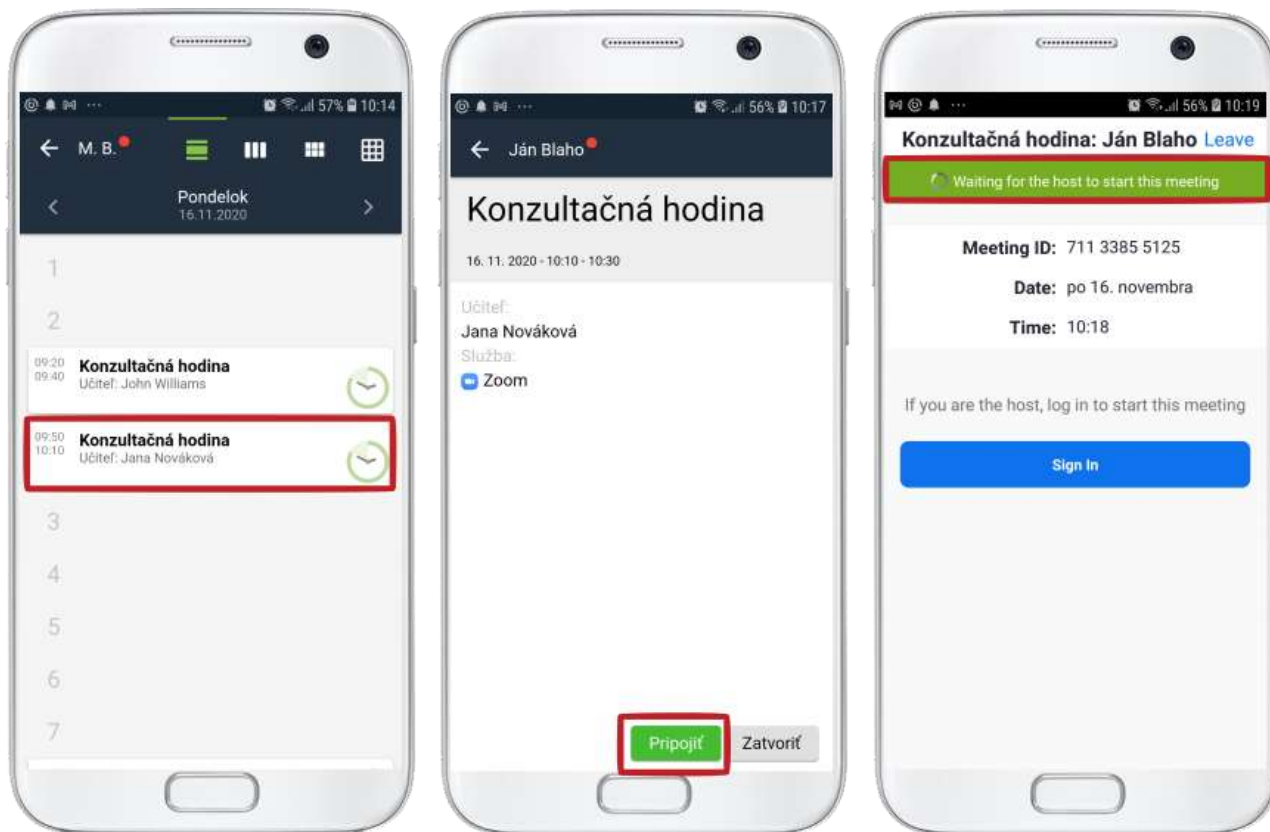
57% 10:14

M. B.

Pondelok
16.11.2020

1

2

09:20
09:40
Konzultačná hodina
Učiteľ: John Williams

09:50
10:10
Konzultačná hodina
Učiteľ: Jana Nováková

3

4

5

6

7

56% 10:17

Ján Blaho

Konzultačná hodina

16. 11. 2020 - 10:10 - 10:30

Učiteľ:
Jana Nováková
Služba:
Zoom

Pripojiť
Zatvoriť

56% 10:19

Konzultačná hodina: Ján Blaho Leave

Waiting for the host to start this meeting

Meeting ID: 711 3385 5125

Date: po 16. novembra

Time: 10:18

If you are the host, log in to start this meeting

Sign In